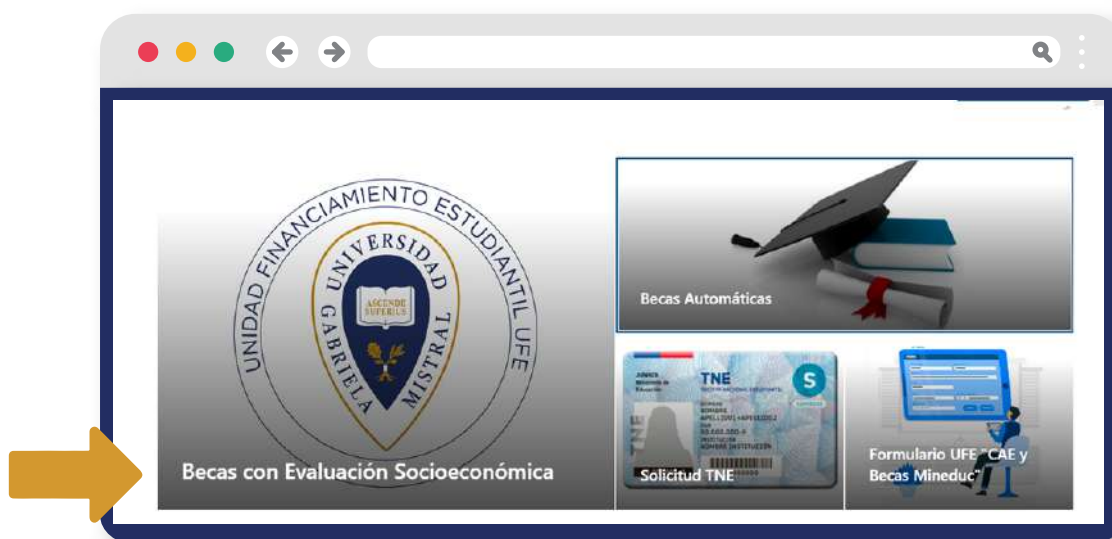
UNIDAD FINANCIAMIENTO ESTUDIANTIL UFE

UNIVERSIDAD GABRIELA MISTRAL

ASCENDE SUPERIUS

Becas con Evaluación Socioeconómica

Becas Automáticas

TNE

S

Solicitud TNE

Formulario UFE "CAE y Becas Mineduc"